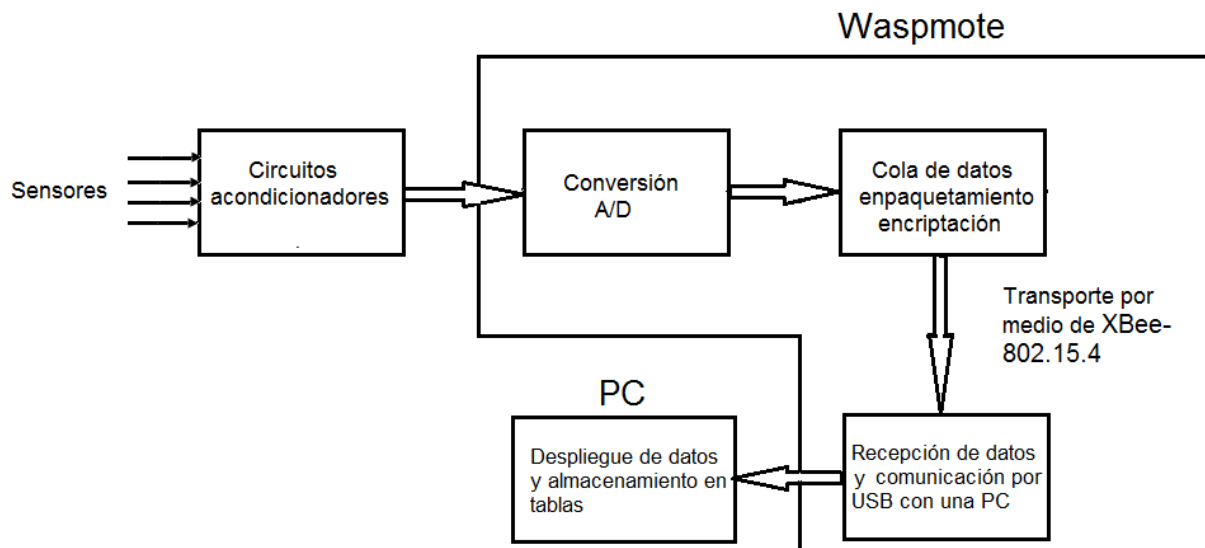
Waspmote

Sensores

Circuitos acondicionadores

Conversión A/D

Cola de datos enpaquetamiento encriptación

Transporte por medio de XBee-802.15.4

PC

Despliegue de datos y almacenamiento en tablas

Recepción de datos y comunicación por USB con una PC